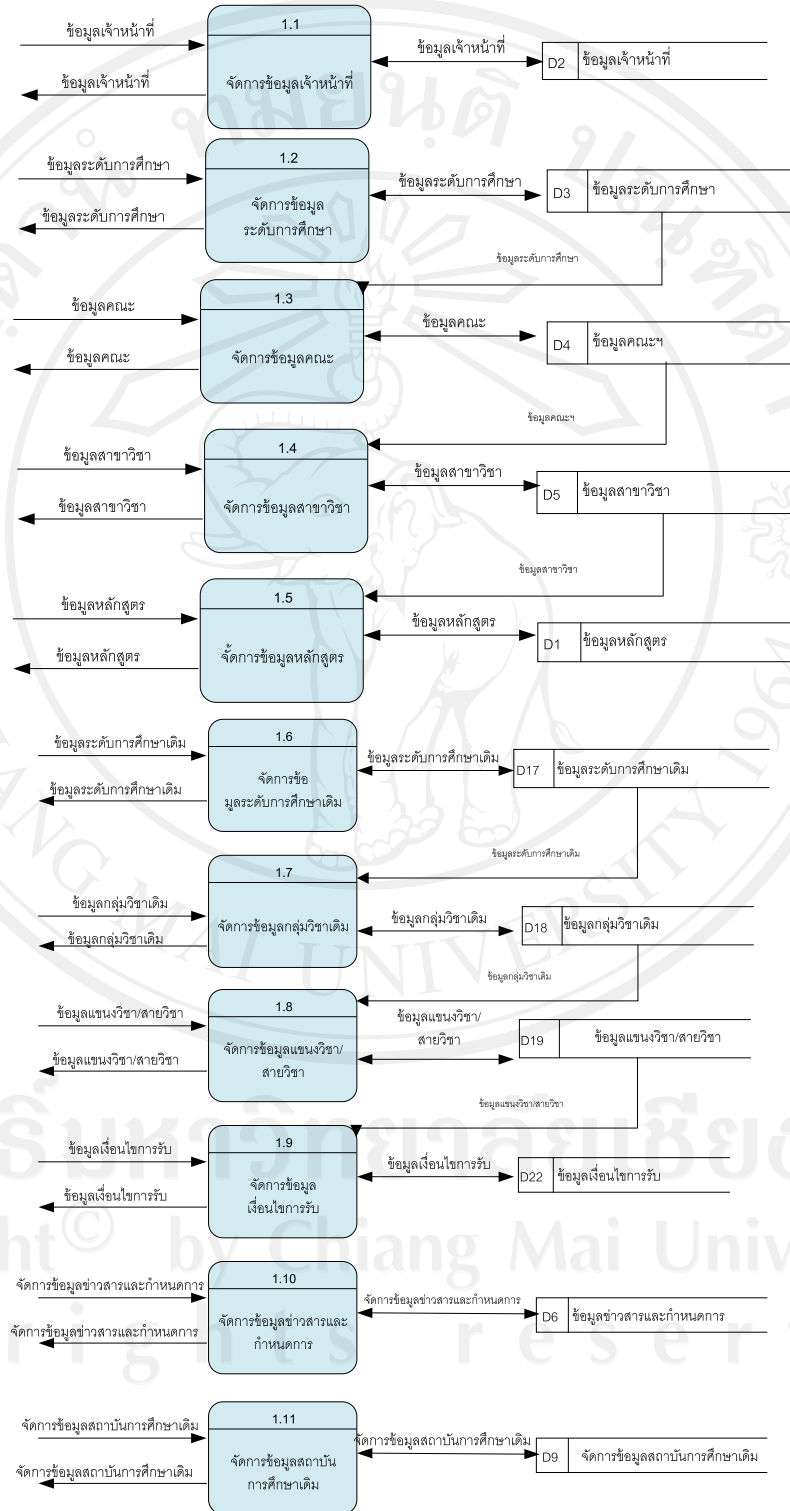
ข้อมูลเจ้าหน้าที่
ข้อมูลเจ้าหน้าที่
1.1
จัดการข้อมูลเจ้าหน้าที่
ข้อมูลเจ้าหน้าที่
D2 ข้อมูลเจ้าหน้าที่

ข้อมูลระดับการศึกษา
ข้อมูลระดับการศึกษา
1.2
จัดการข้อมูล ระดับการศึกษา
ข้อมูลระดับการศึกษา
D3 ข้อมูลระดับการศึกษา
ข้อมูลระดับการศึกษา

ข้อมูลคณะ
ข้อมูลคณะ
1.3
จัดการข้อมูลคณะ
ข้อมูลคณะ
D4 ข้อมูลคณะฯ
ข้อมูลคณะฯ

ข้อมูลสาขาวิชา
ข้อมูลสาขาวิชา
1.4
จัดการข้อมูลสาขาวิชา
ข้อมูลสาขาวิชา
D5 ข้อมูลสาขาวิชา
ข้อมูลสาขาวิชา

ข้อมูลหลักสูตร
ข้อมูลหลักสูตร
1.5
จั้ดการข้อมูลหลักสูตร
ข้อมูลหลักสูตร
D1 ข้อมูลหลักสูตร

ข้อมูลระดับการศึกษาเดิม
ข้อมูลระดับการศึกษาเดิม
1.6
จัดการข้อ มูลระดับการศึกษาเดิม
ข้อมูลระดับการศึกษาเดิม
D17 ข้อมูลระดับการศึกษาเดิม
ข้อมูลระดับการศึกษาเดิม

ข้อมูลกลุ่มวิชาเดิม
ข้อมูลกลุ่มวิชาเดิม
1.7
จัดการข้อมูลกลุ่มวิชาเดิม
ข้อมูลกลุ่มวิชาเดิม
D18 ข้อมูลกลุ่มวิชาเดิม
ข้อมูลกลุ่มวิชาเดิม

ข้อมูลแขนงวิชา/สายวิชา
ข้อมูลแขนงวิชา/สายวิชา
1.8
จัดการข้อมูลแขนงวิชา/ สายวิชา
ข้อมูลแขนงวิชา/ สายวิชา
D19 ข้อมูลแขนงวิชา/สายวิชา
ข้อมูลแขนงวิชา/สายวิชา

ข้อมูลเงื่อนไขการรับ
ข้อมูลเงื่อนไขการรับ
1.9
จัดการข้อมูล เงื่อนไขการรับ
ข้อมูลเงื่อนไขการรับ
D22 ข้อมูลเงื่อนไขการรับ

จัดการข้อมูลข่าวสารและกำหนดการ
จัดการข้อมูลข่าวสารและกำหนดการ
1.10
จัดการข้อมูลข่าวสารและ กำหนดการ
จัดการข้อมูลข่าวสารและกำหนดการ
D6 ข้อมูลข่าวสารและกำหนดการ

จัดการข้อมูลสถาบันการศึกษาเดิม
จัดการข้อมูลสถาบันการศึกษาเดิม
1.11
จัดการข้อมูลสถาบัน การศึกษาเดิม
จัดการข้อมูลสถาบันการศึกษาเดิม
D9 จัดการข้อมูลสถาบันการศึกษาเดิม

Copyright© by Chiang Mai University
All rights reserved